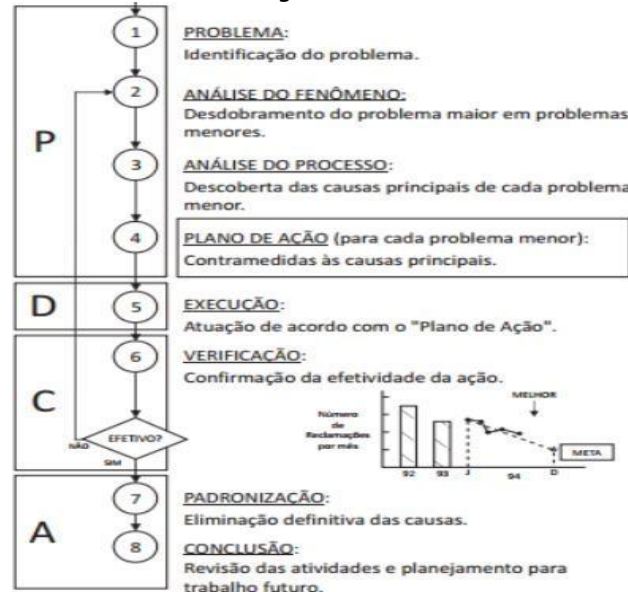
P

1

PROBLEMA:
Identificação do problema.

2

ANÁLISE DO FENÔMENO:
Desdobramento do problema maior em problemas menores.

3

ANÁLISE DO PROCESSO:
Descoberta das causas principais de cada problema menor.

4

PLANO DE AÇÃO (para cada problema menor):
Contramedidas às causas principais.

D

5

EXECUÇÃO:
Atuação de acordo com o "Plano de Ação".

C

6

VERIFICAÇÃO:
Confirmação da efetividade da ação.

EFETIVO?

NÃO

SIM

Número de Reclamações por mês

MELHOR

META

92

93

J

94

D

A

7

PADRONIZAÇÃO:
Eliminação definitiva das causas.

8

CONCLUSÃO:
Revisão das atividades e planejamento para trabalho futuro.